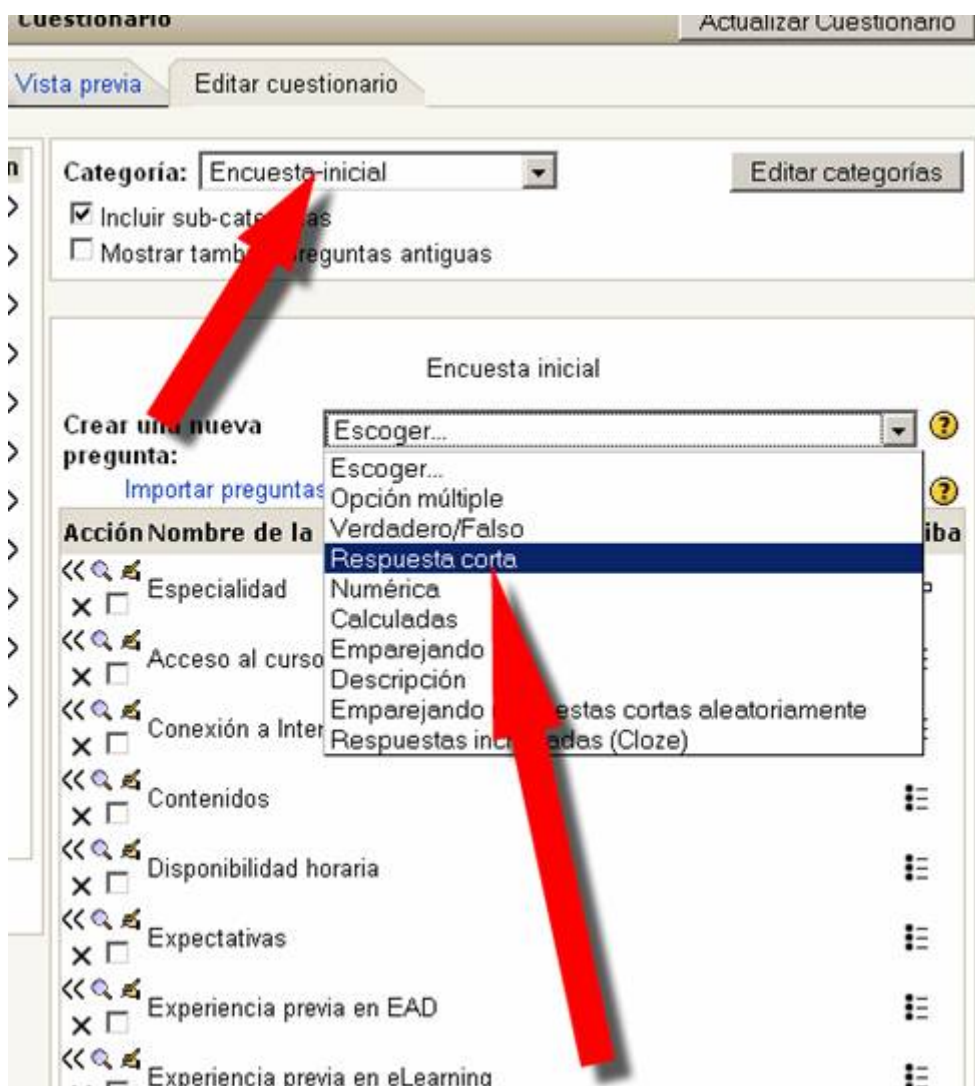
Cuestionario

Actualizar Cuestionario

Vista previa

Editar cuestionario

Categoría: Encuesta inicial

Editar categorías

Incluir sub-cate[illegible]as

Mostrar tamb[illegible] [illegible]reguntas antiguas

Encuesta inicial

Crear u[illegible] nueva pregunta:

Escoger...

Importar preguntas

Acción Nombre de la

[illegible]iba

Escoger...
Opción múltiple
Verdadero/Falso
Respuesta corta
Numérica
Calculadas
Emparejando
Descripción
Emparejando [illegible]estas cortas aleatoriamente
Respuestas inc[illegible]adas (Cloze)

Especialidad

Acceso al curso

Conexión a Inter

Contenidos

Disponibilidad horaria

Expectativas

Experiencia previa en EAD

Experiencia previa en eLearning